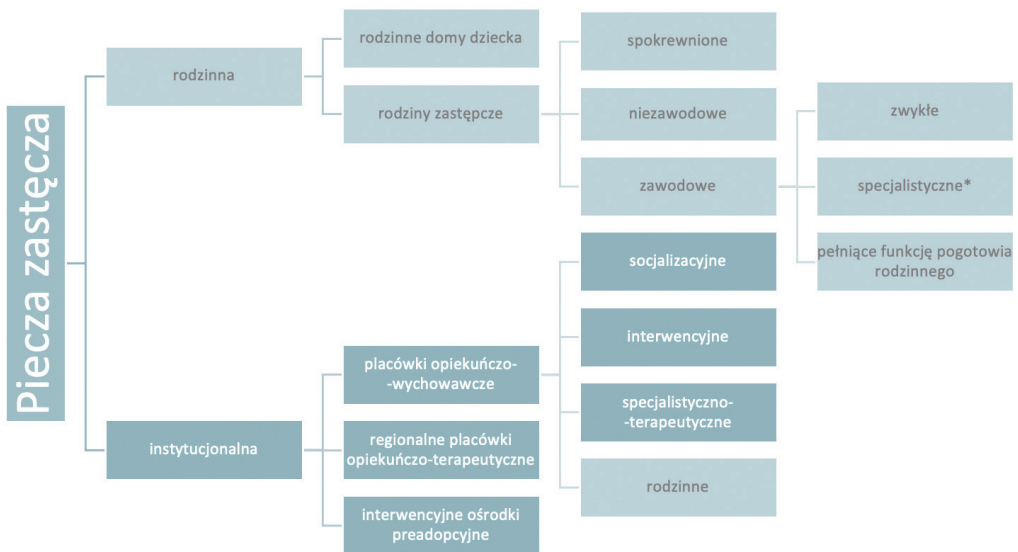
Piecza zastępcza

rodzinna

rodzinne domy dziecka

rodziny zastępcze

spokrewnione

niezawodowe

zawodowe

zwykłe

specjalistyczne*

pełniące funkcję pogotowia rodzinnego

instytucjonalna

placówki opiekuńczo-wychowawcze

regionalne placówki opiekuńczo-terapeutyczne

interwencyjne ośrodki preadopcyjne

socjalizacyjne

interwencyjne

specjalistyczno-terapeutyczne

rodzinne